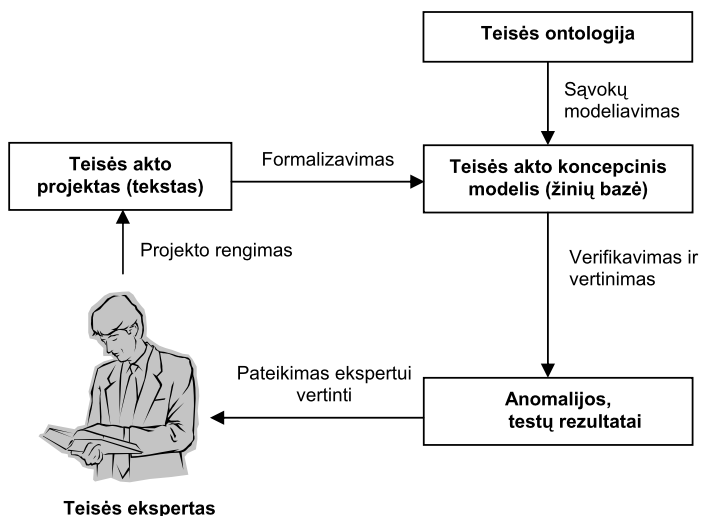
Teisės ontologija

Sąvokų modeliavimas

Teisės akto projektas (tekstas)

Formalizavimas

Teisės akto koncepcinis modelis (žinių bazė)

Projekto rengimas

Verifikavimas ir vertinimas

Pateikimas ekspertui vertinti

Anomalijos, testų rezultatai

Teisės ekspertas